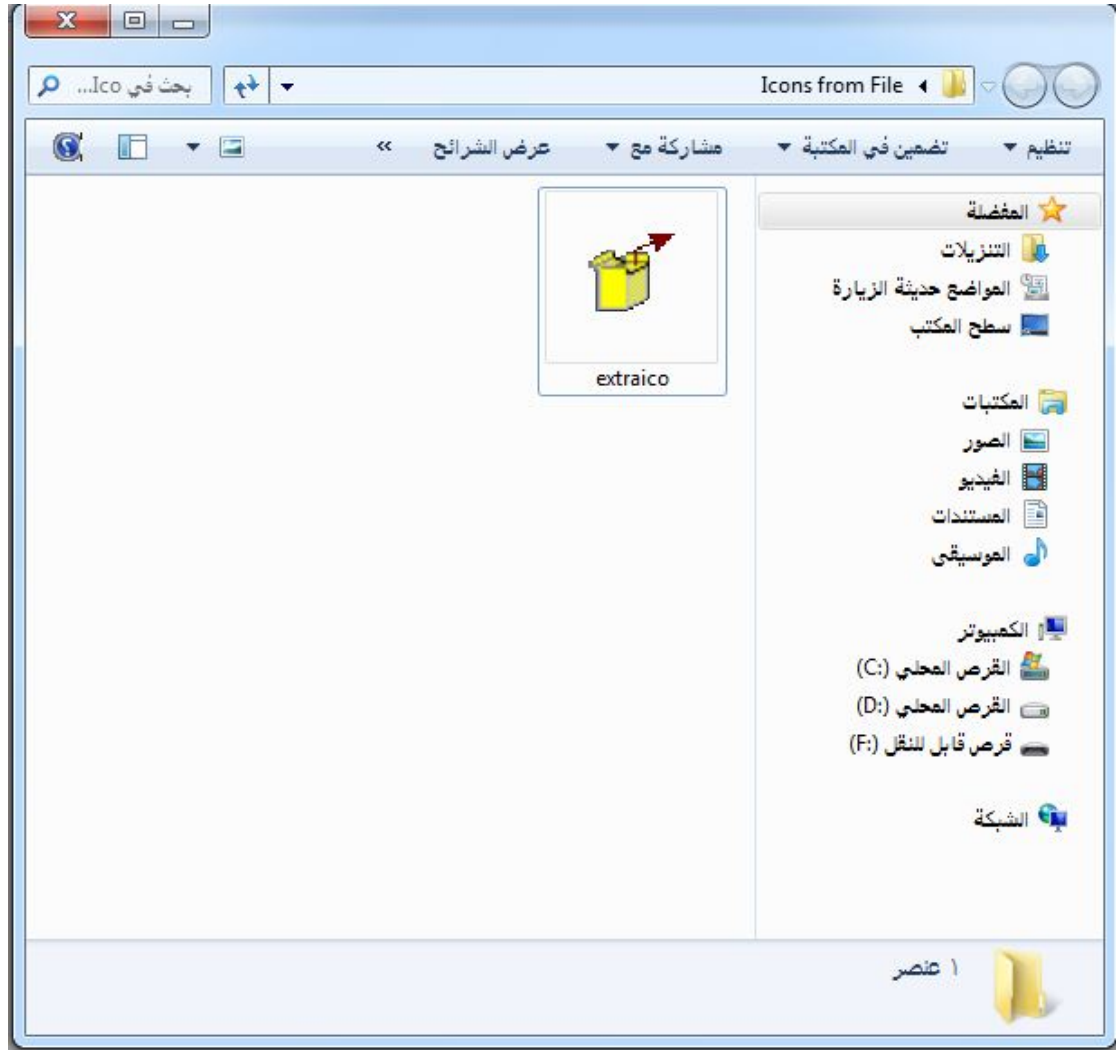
Icons from File
بحث في Ico...

تنظيم
تضمين في المكتبة
مشاركة مع
عرض الشرائح
»

المفضلة
التنزيلات
المواضع حديثة الزيارة
سطح المكتب

المكتبات
الصور
الفيديو
المستندات
الموسيقى

الكمبيوتر
القرص المحلي (:C)
القرص المحلي (:D)
قرص قابل للنقل (:F)

الشبكة

extraico

١ عنصر